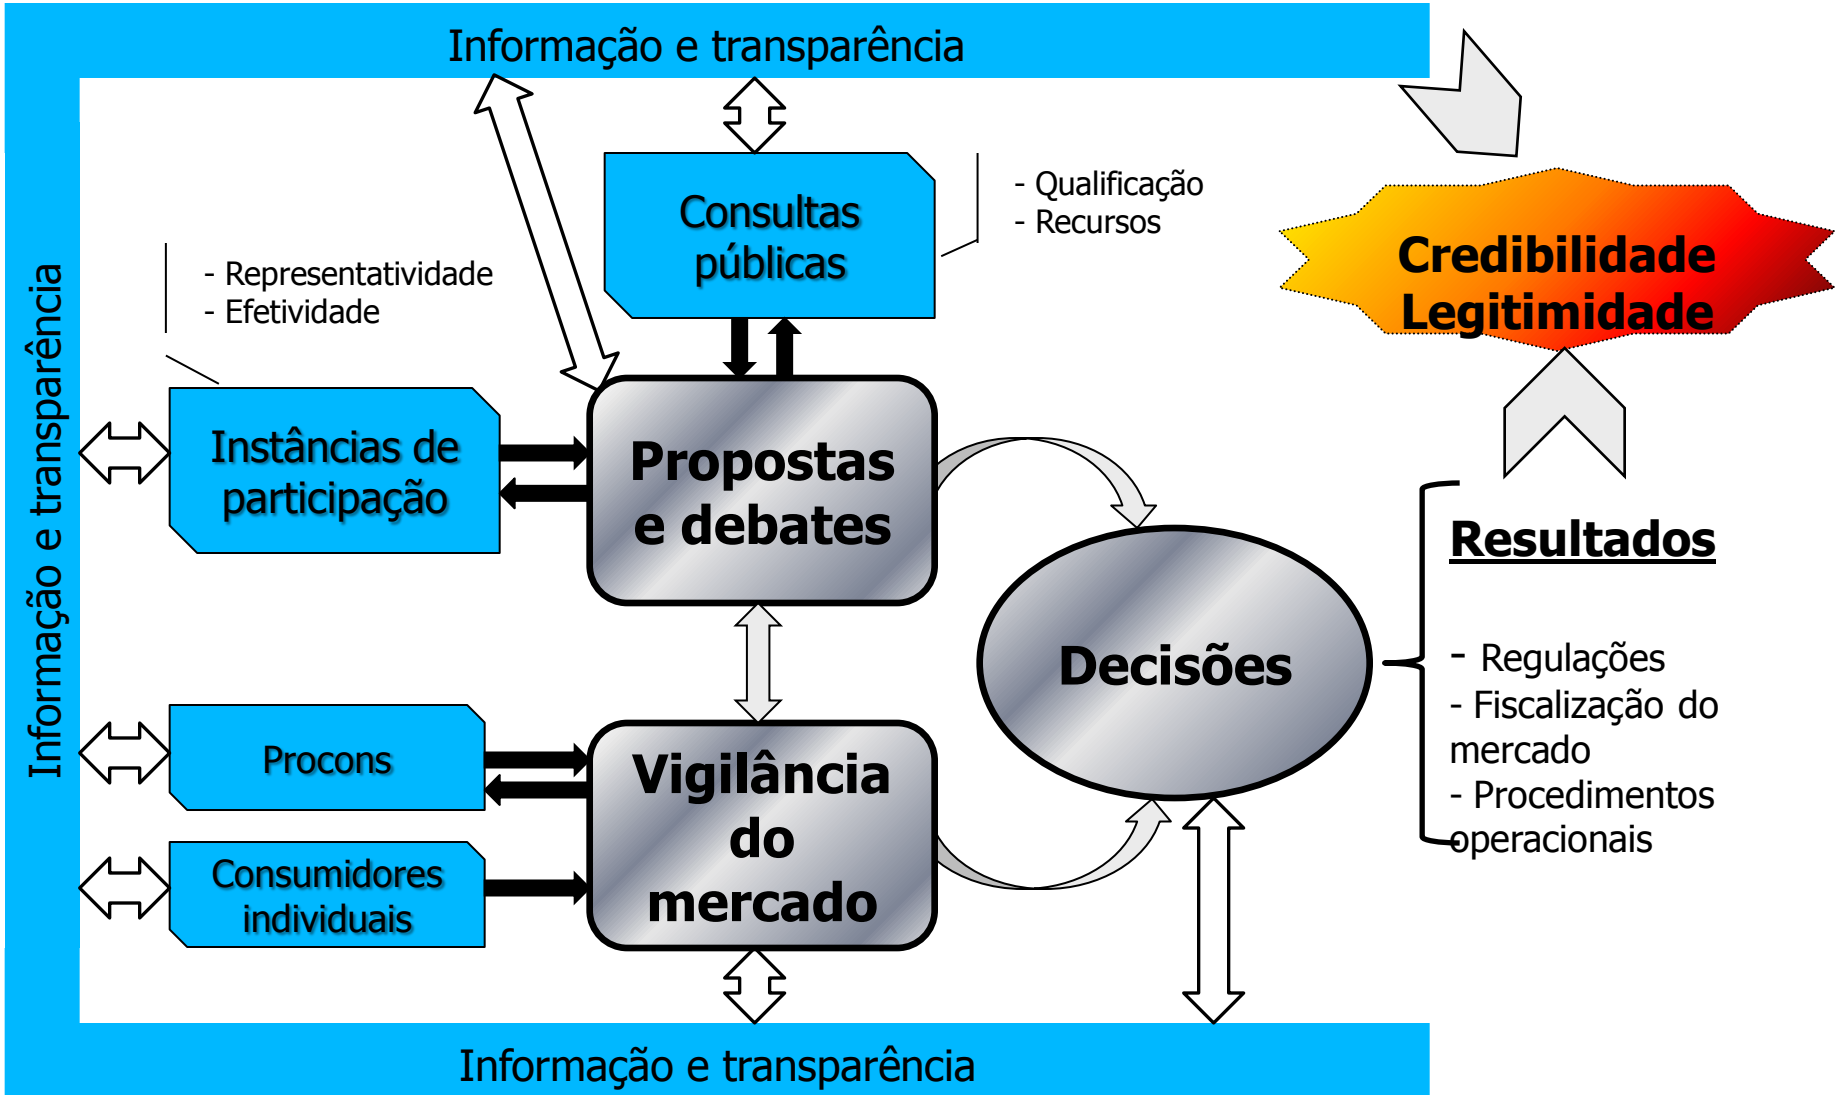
Informação e transparência

Informação e transparência

Consultas públicas

- Qualificação
- Recursos

Credibilidade
Legitimidade

- Representatividade
- Efetividade

Instâncias de participação

Propostas e debates

Resultados

Decisões

- Regulações
- Fiscalização do mercado
- Procedimentos operacionais

Procons

Vigilância do mercado

Consumidores individuais

Informação e transparência